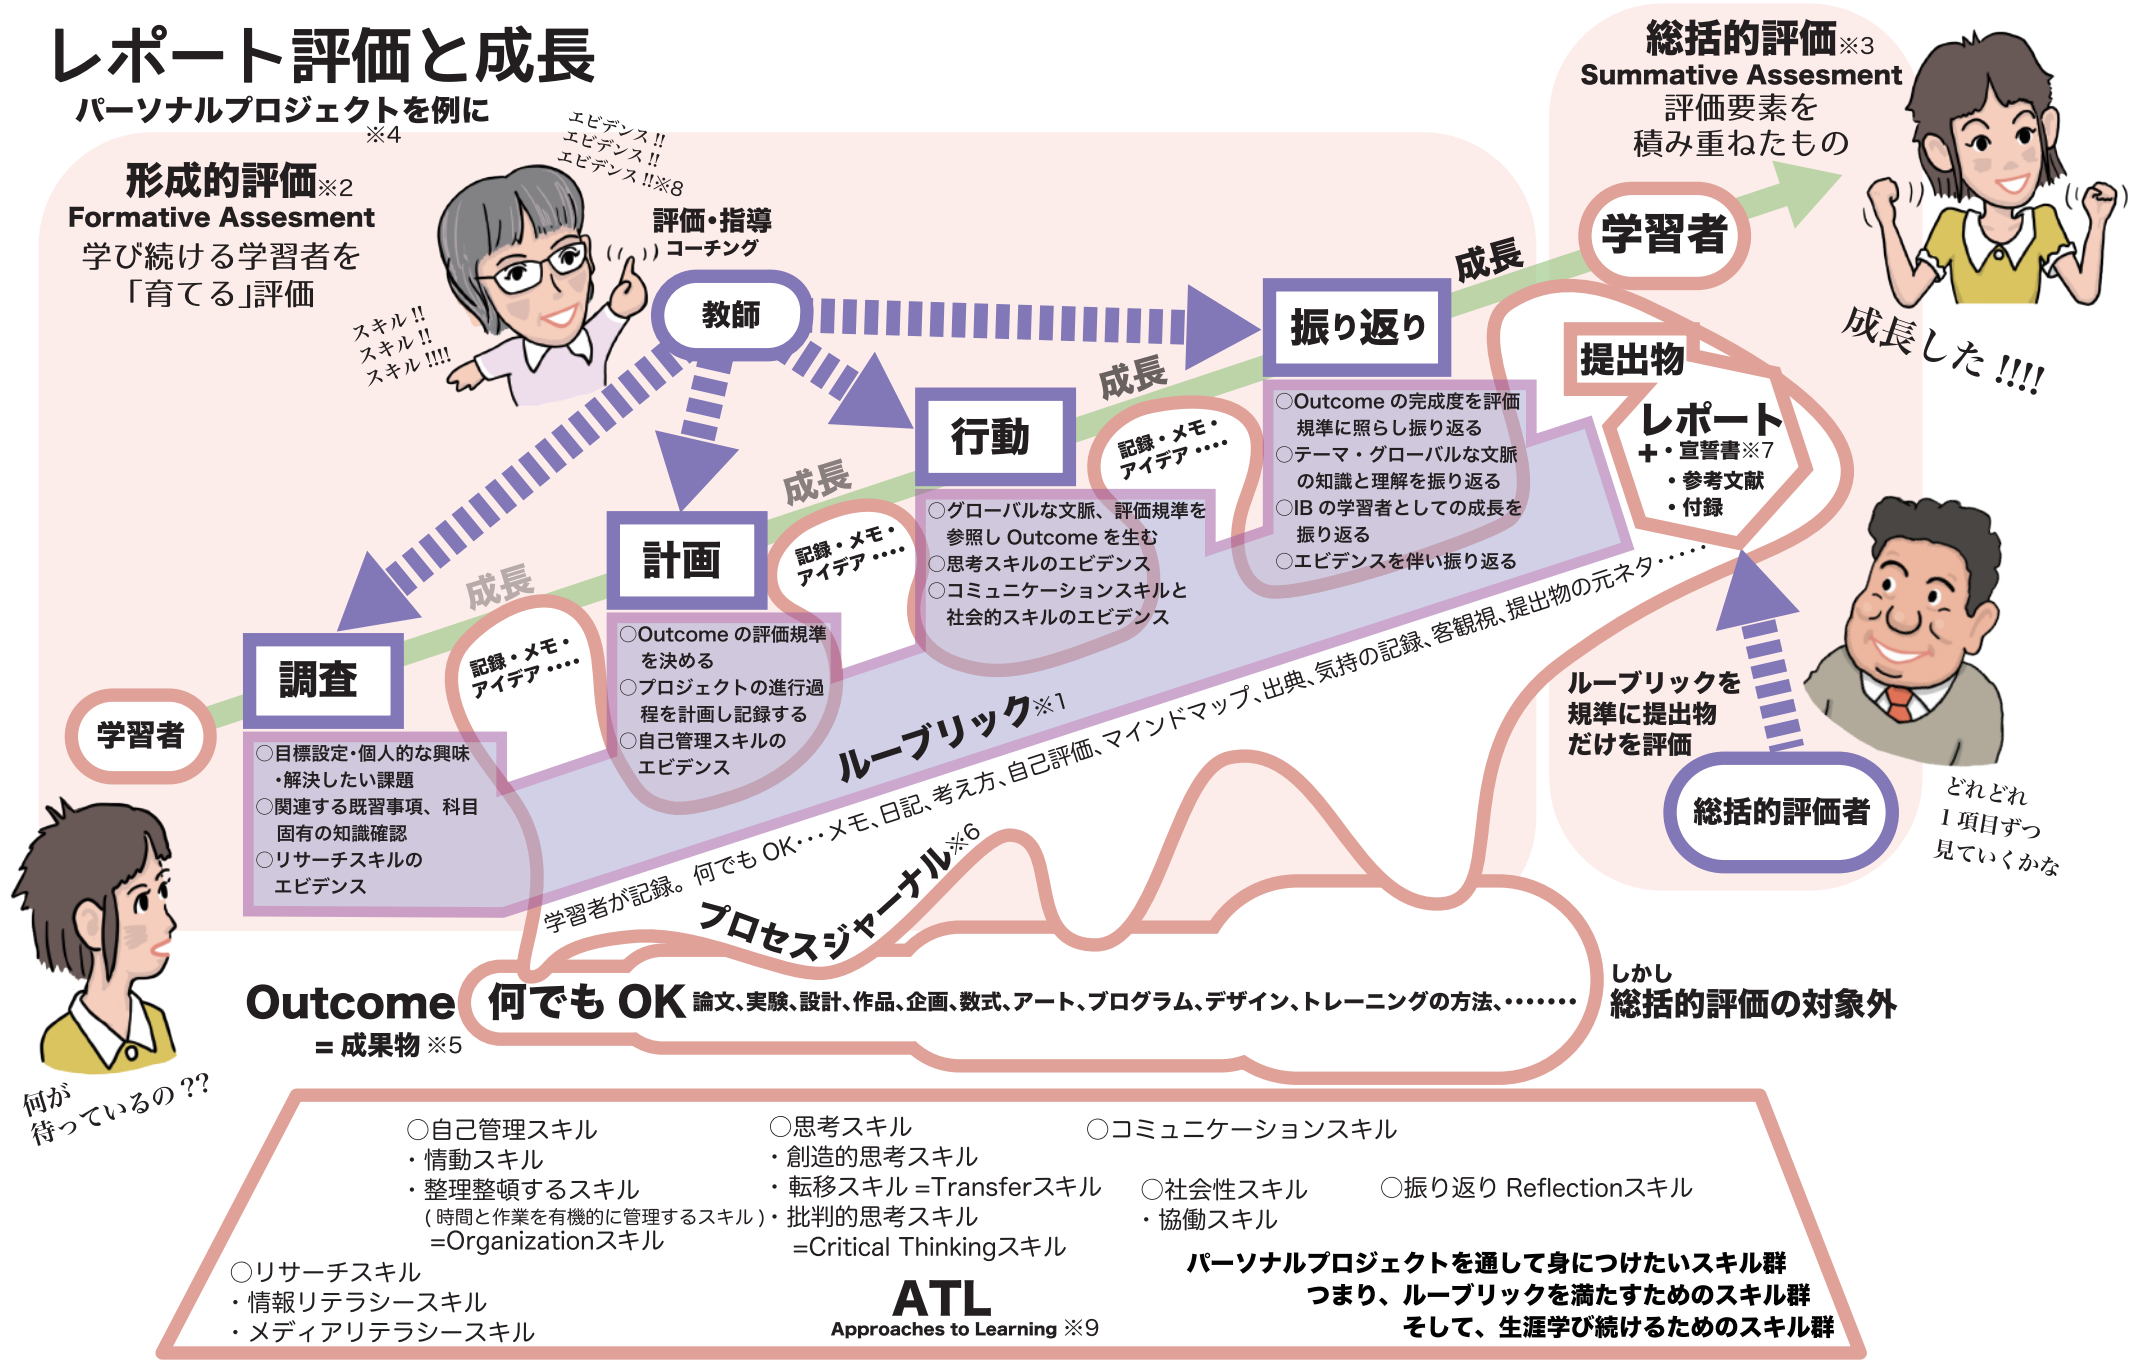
レポート評価と成長
パーソナルプロジェクトを例に
※4

形成的評価※2
Formative Assesment
学び続ける学習者を
「育てる」評価

エビデンス!!
エビデンス!!
エビデンス!!※8

評価・指導
コーチング

スキル!!
スキル!!
スキル!!!!

教師

総括的評価※3
Summative Assesment
評価要素を
積み重ねたもの

学習者

成長した!!!!

成長

振り返り

○Outcome の完成度を評価規準に照らし振り返る
○テーマ・グローバルな文脈の知識と理解を振り返る
○IB の学習者としての成長を振り返る
○エビデンスを伴い振り返る

提出物

レポート
+・宣誓書※7
・参考文献
・付録

成長

行動

記録・メモ・アイデア・・・・

○グローバルな文脈、評価規準を参照し Outcome を生む
○思考スキルのエビデンス
○コミュニケーションスキルと社会的スキルのエビデンス

成長

計画

記録・メモ・アイデア・・・・

○Outcome の評価規準を決める
○プロジェクトの進行過程を計画し記録する
○自己管理スキルのエビデンス

成長

調査

記録・メモ・アイデア・・・・

学習者

○目標設定・個人的な興味・解決したい課題
○関連する既習事項、科目固有の知識確認
○リサーチスキルのエビデンス

ルーブリック※1

学習者が記録。何でも OK・・・メモ、日記、考え方、自己評価、マインドマップ、出典、気持の記録、客観視、提出物の元ネタ・・・・・

プロセスジャーナル※6

ルーブリックを規準に提出物だけを評価

総括的評価者

どれどれ
1項目ずつ
見ていくかな

何が
待っているの??

Outcome
= 成果物 ※5

何でも OK 論文、実験、設計、作品、企画、数式、アート、プログラム、デザイン、トレーニングの方法、・・・・・・・

しかし
総括的評価の対象外

○自己管理スキル
・情動スキル
・整理整頓するスキル
(時間と作業を有機的に管理するスキル)
=Organizationスキル

○思考スキル
・創造的思考スキル
・転移スキル =Transferスキル
・批判的思考スキル
=Critical Thinkingスキル

○コミュニケーションスキル

○社会性スキル
・協働スキル

○振り返り Reflectionスキル

○リサーチスキル
・情報リテラシースキル
・メディアリテラシースキル

ATL
Approaches to Learning ※9

パーソナルプロジェクトを通して身につけたいスキル群
つまり、ルーブリックを満たすためのスキル群
そして、生涯学び続けるためのスキル群